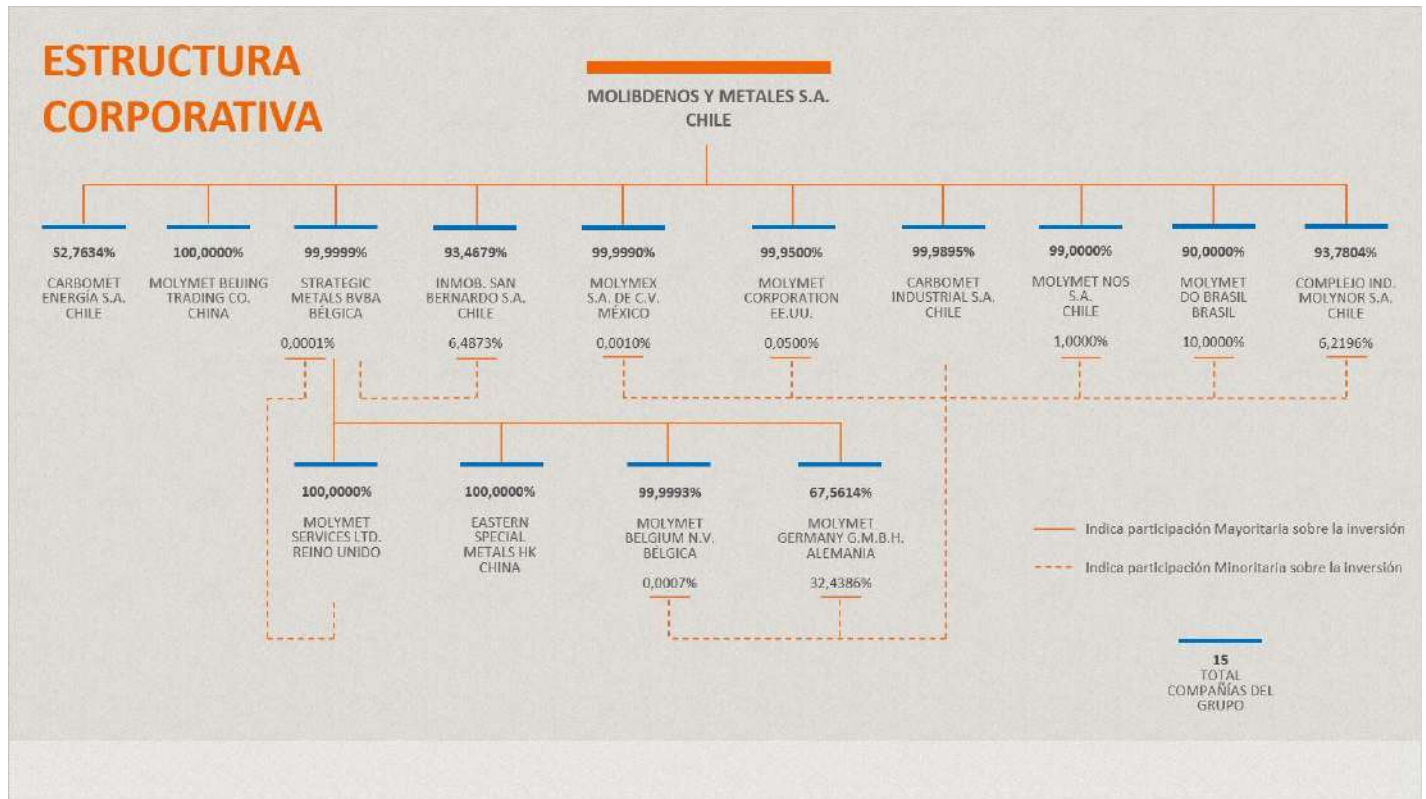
ESTRUCTURA CORPORATIVA

MOLIBDENOS Y METALES S.A.
CHILE

52,7634%
CARBOMET ENERGÍA S.A. CHILE

100,0000%
MOLYMET BEIJING TRADING CO. CHINA

99,9999%
STRATEGIC METALS BVBA BÉLGICA
0,0001%

93,4679%
INMOB. SAN BERNARDO S.A. CHILE
6,4873%

99,9990%
MOLYMEX S.A. DE C.V. MÉXICO
0,0010%

99,9500%
MOLYMET CORPORATION EE.UU.
0,0500%

99,9895%
CARBOMET INDUSTRIAL S.A. CHILE

99,0000%
MOLYMET NOS S.A. CHILE
1,0000%

90,0000%
MOLYMET DO BRASIL BRASIL
10,0000%

93,7804%
COMPLEJO IND. MOLYNOR S.A. CHILE
6,2196%

100,0000%
MOLYMET SERVICES LTD. REINO UNIDO

100,0000%
EASTERN SPECIAL METALS HK CHINA

99,9993%
MOLYMET BELGIUM N.V. BELGICA
0,0007%

67,5614%
MOLYMET GERMANY G.M.B.H. ALEMANIA
32,4386%

Indica participación Mayoritaria sobre la inversión
Indica participación Minoritaria sobre la inversión

15
TOTAL
COMPAÑÍAS DEL GRUPO